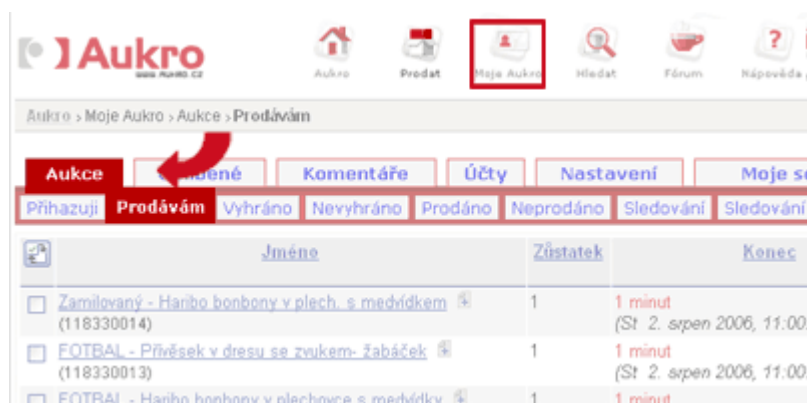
Aukro
www.aukro.cz

Aukro Prodat Moje Aukro Hledat Fórum Nápověda

Aukro › Moje Aukro › Aukce › Prodávám

Aukce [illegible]bené Komentáře Účty Nastavení Moje s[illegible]

Přihazuji Prodávám Vyhráno Nevyhráno Prodáno Neprodáno Sledování Sledování

| | Jméno | Zůstatek | Konec |
|---|---|---|---|
| | Zamilovaný - Haribo bonbony v plech. s medvídkem (118330014) | 1 | 1 minut (St 2. srpen 2006, 11:00 |
| | FOTBAL - Přívěsek v dresu se zvukem- žabáček (118330013) | 1 | 1 minut (St 2. srpen 2006, 11:00 |
| | FOTBAL - Haribo bonbony v plechovce s medvídky | 1 | 1 minut |